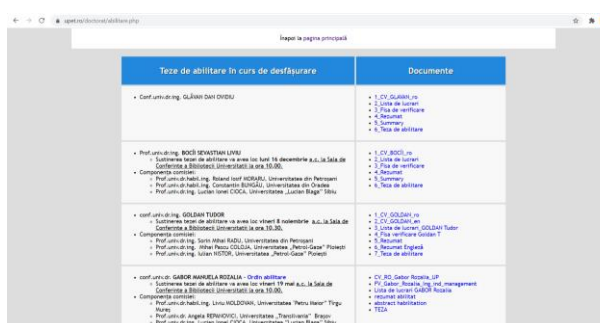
upet.ro/doctorat/abilitare.php

Înapoi la pagina principală

| Teze de abilitare în curs de desfășurare | Documente |
|---|---|
| • Conf.univ.dr.ing. GLĂVAN DAN OVIDIU | • 1_CV_GLAVAN_ro • 2_Liste de lucrari • 3_Fisa de verificare • 4_Rezumat • 5_Summary • 6_Teza de abilitare |
| • Prof.univ.dr.ing. BOCIȘ SEVASTIAN LIVIU ◦ Susținerea tezei de abilitare va avea loc luni 16 decembrie a.c. la Sala de Conferințe a Bibliotecii Universității la ora 10.00. • Componența comisiei: ◦ Prof.univ.dr.habil.ing. Roland Iosif MORARU, Universitatea din Petroșani ◦ Prof.univ.dr.habil.ing. Constantin BUNGĂU, Universitatea din Oradea ◦ Prof.univ.dr.ing. Lucian Ionel CIOCA, Universitatea „Lucian Blaga" Sibiu | • 1_CV_BOCIȘ_ro • 2_Liste de lucrari • 3_Fisa de verificare • 4_Rezumat • 5_Summary • 6_Teza de abilitare |
| • Conf.univ.dr.ing. GOLDAN TUDOR ◦ Susținerea tezei de abilitare va avea loc vineri 8 noiembrie a.c. la Sala de Conferințe a Bibliotecii Universității la ora 10.30. • Componența comisiei: ◦ Prof.univ.dr.ing. Sorin Mihai RADU, Universitatea din Petroșani ◦ Prof.univ.dr.ing. Mihai Pascu COLOJA, Universitatea „Petrol-Gaze" Ploiești ◦ Prof.univ.dr.ing. Iulian NISTOR, Universitatea „Petrol-Gaze" Ploiești | • 1_CV_GOLDAN_ro • 2_CV_GOLDAN_en • 3_Lista de lucrari_GOLDAN Tudor • 4_Fisa verificare Goldan T • 5_Rezumat • 6_Rezumat Engleză • 7_Teza de abilitare |
| • conf.univ.dr. GABOR MANUELA ROZALIA - Ordin abilitare ◦ Susținerea tezei de abilitare va avea loc vineri 19 mai a.c. la Sala de Conferințe a Bibliotecii Universității la ora 10.00. • Componența comisiei: ◦ Prof.univ.dr.habil.ing. Liviu MOLDOVAN, Universitatea "Petru Maior" Târgu Mureș ◦ Prof.univ.dr. Angela REPANOVICI, Universitatea „Transilvania" Brașov ◦ Prof.univ.dr.ing. Lucian Ionel CIOCA, Universitatea "Lucian Blaga" Sibiu | • CV_RO_Gabor Rozalia_UP • FV_Gabor_Rozalia_ing_ind_management • Lista de lucrari GABOR Rozalia • rezumat abilitat • abstract habilitation • TEZA |